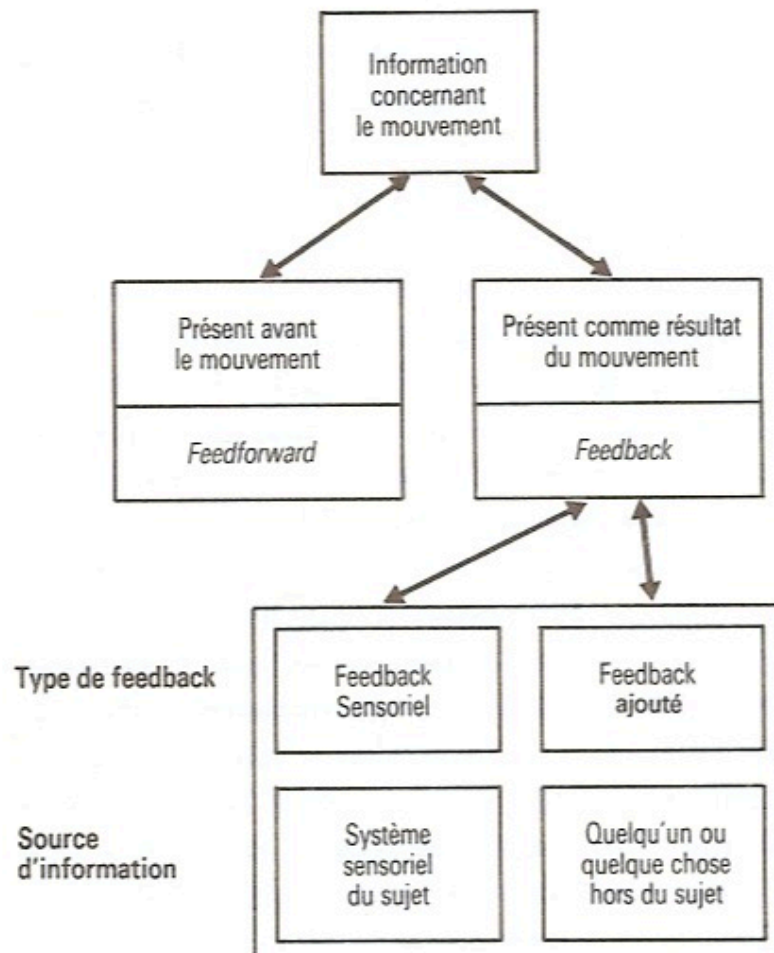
Information concernant le mouvement

Présent avant le mouvement

*Feedforward*

Présent comme résultat du mouvement

*Feedback*

Type de feedback

Feedback Sensoriel

Feedback ajouté

Source d'information

Système sensoriel du sujet

Quelqu'un ou quelque chose hors du sujet